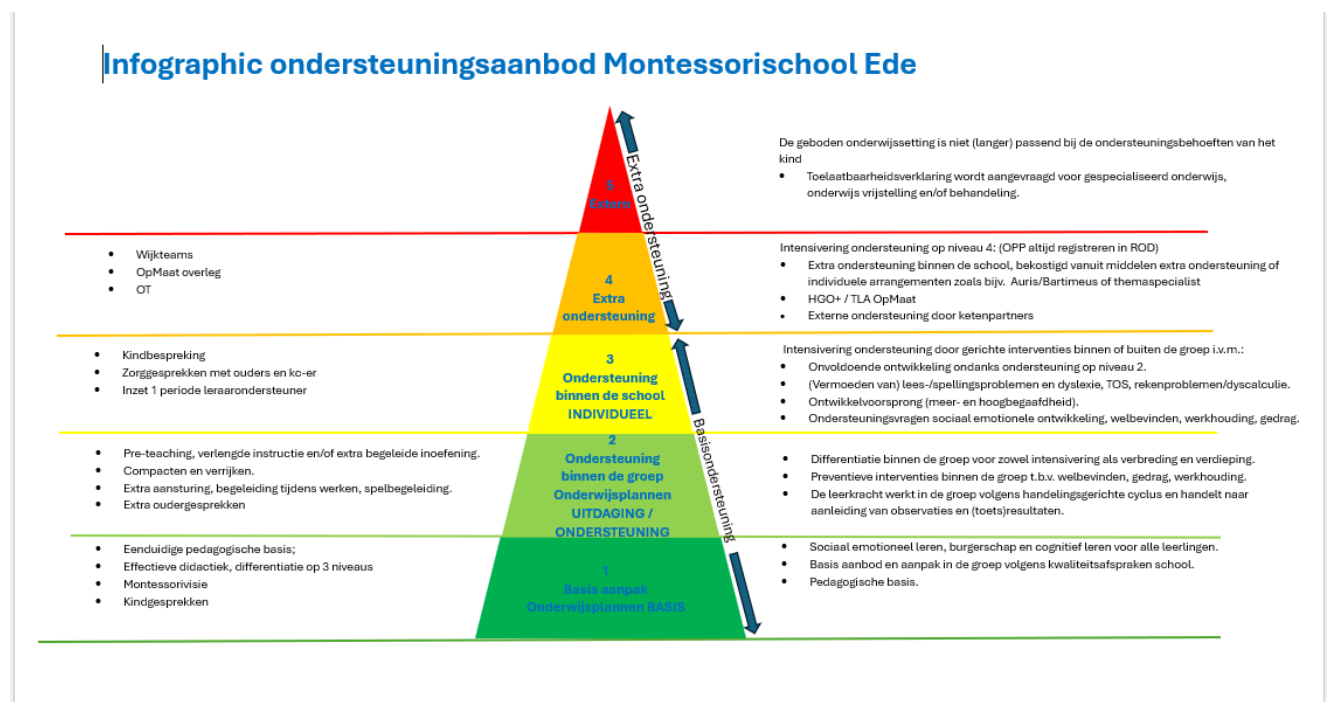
Infographic ondersteuningsaanbod Montessorischool Ede

5
Extern

Extra ondersteuning

De geboden onderwijssetting is niet (langer) passend bij de ondersteuningsbehoeften van het kind
- Toelaatbaarheidsverklaring wordt aangevraagd voor gespecialiseerd onderwijs, onderwijs vrijstelling en/of behandeling.

- Wijkteams
- OpMaat overleg
- OT

4
Extra ondersteuning

Intensivering ondersteuning op niveau 4: (OPP altijd registreren in ROD)
- Extra ondersteuning binnen de school, bekostigd vanuit middelen extra ondersteuning of individuele arrangementen zoals bijv. Auris/Bartimeus of themaspecialist
- HGO+ / TLA OpMaat
- Externe ondersteuning door ketenpartners

- Kindbespreking
- Zorggesprekken met ouders en kc-er
- Inzet 1 periode leraarondersteuner

3
Ondersteuning binnen de school
INDIVIDUEEL

Intensivering ondersteuning door gerichte interventies binnen of buiten de groep i.v.m.:
- Onvoldoende ontwikkeling ondanks ondersteuning op niveau 2.
- (Vermoeden van) lees-/spellingsproblemen en dyslexie, TOS, rekenproblemen/dyscalculie.
- Ontwikkelvoorsprong (meer- en hoogbegaafdheid).
- Ondersteuningsvragen sociaal emotionele ontwikkeling, welbevinden, werkhouding, gedrag.

Basisondersteuning

- Pre-teaching, verlengde instructie en/of extra begeleide inoefening.
- Compacten en verrijken.
- Extra aansturing, begeleiding tijdens werken, spelbegeleiding.
- Extra oudergesprekken

2
Ondersteuning binnen de groep
Onderwijsplannen
UITDAGING / ONDERSTEUNING

- Differentiatie binnen de groep voor zowel intensivering als verbreding en verdieping.
- Preventieve interventies binnen de groep t.b.v. welbevinden, gedrag, werkhouding.
- De leerkracht werkt in de groep volgens handelingsgerichte cyclus en handelt naar aanleiding van observaties en (toets)resultaten.

- Eenduidige pedagogische basis;
- Effectieve didactiek, differentiatie op 3 niveaus
- Montessorivisie
- Kindgesprekken

1
Basis aanpak
Onderwijsplannen BASIS

- Sociaal emotioneel leren, burgerschap en cognitief leren voor alle leerlingen.
- Basis aanbod en aanpak in de groep volgens kwaliteitsafspraken school.
- Pedagogische basis.